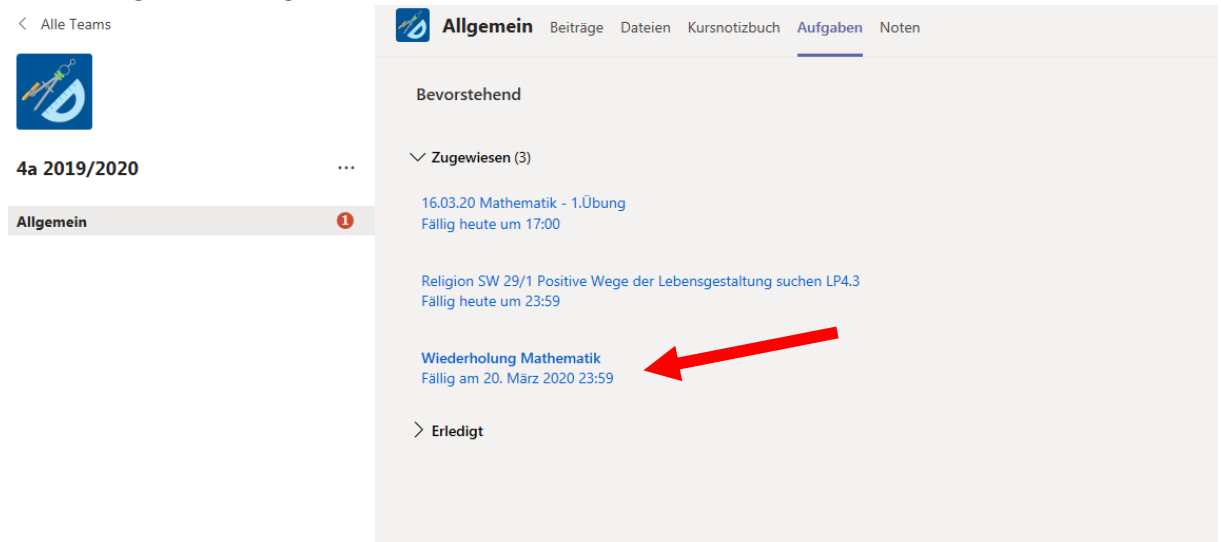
< Alle Teams

4a 2019/2020 ...

Allgemein 1

Allgemein Beiträge Dateien Kursnotizbuch Aufgaben Noten

Bevorstehend

Zugewiesen (3)

16.03.20 Mathematik - 1.Übung
Fällig heute um 17:00

Religion SW 29/1 Positive Wege der Lebensgestaltung suchen LP4.3
Fällig heute um 23:59

Wiederholung Mathematik
Fällig am 20. März 2020 23:59

Erledigt